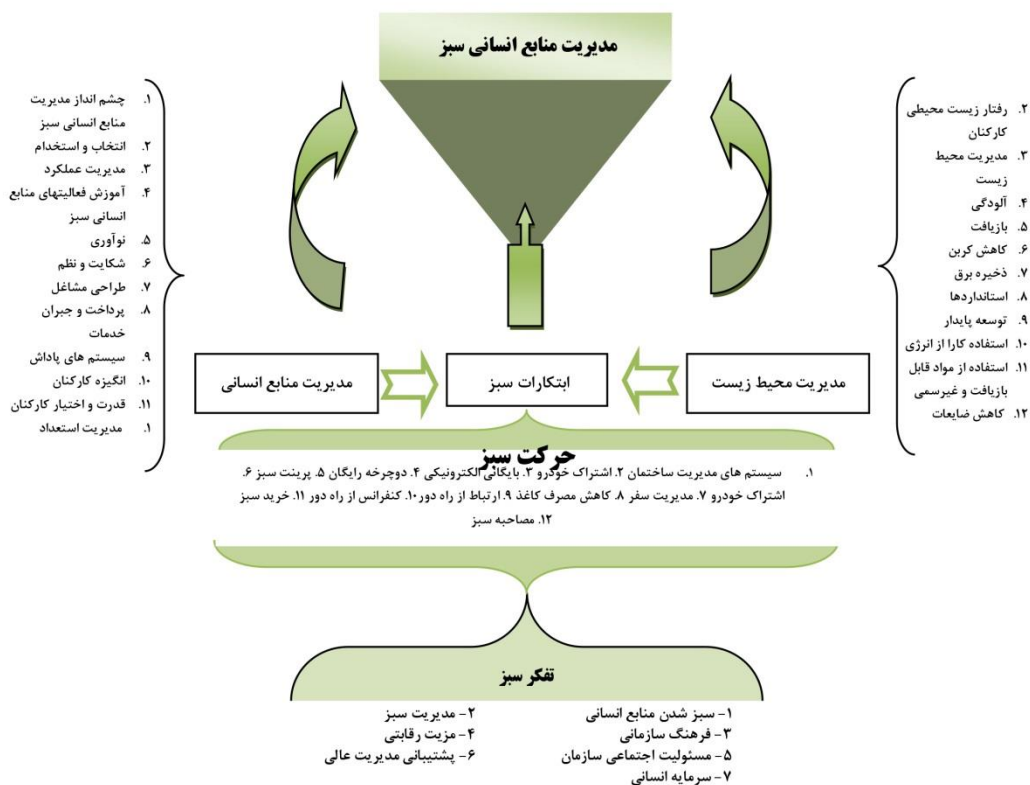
مدیریت منابع انسانی سبز

۱. چشم انداز مدیریت منابع انسانی سبز
۲. انتخاب و استخدام
۳. مدیریت عملکرد
۴. آموزش فعالیتهای منابع انسانی سبز
۵. نوآوری
۶. شکایت و نظم
۷. طراحی مشاغل
۸. پرداخت و جبران خدمات
۹. سیستم های پاداش
۱۰. انگیزه کارکنان
۱۱. قدرت و اختیار کارکنان
۱. مدیریت استعداد

۲. رفتار زیست محیطی کارکنان
۳. مدیریت محیط زیست
۴. آلودگی
۵. بازیافت
۶. کاهش کربن
۷. ذخیره برق
۸. استانداردها
۹. توسعه پایدار
۱۰. استفاده کارا از انرژی
۱۱. استفاده از مواد قابل بازیافت و غیرسمی
۱۲. کاهش ضایعات

مدیریت منابع انسانی

ابتکارات سبز

مدیریت محیط زیست

حرکت سبز

۱. سیستم های مدیریت ساختمان ۲. اشتراک خودرو ۳. بایگانی الکترونیکی ۴. دوچرخه رایگان ۵. پرینت سبز ۶. اشتراک خودرو ۷. مدیریت سفر ۸. کاهش مصرف کاغذ ۹. ارتباط از راه دور۱۰. کنفرانس از راه دور ۱۱. خرید سبز ۱۲. مصاحبه سبز

تفکر سبز

۱- سبز شدن منابع انسانی
۲- مدیریت سبز
۳- فرهنگ سازمانی
۴- مزیت رقابتی
۵- مسئولیت اجتماعی سازمان
۶- پشتیبانی مدیریت عالی
۷- سرمایه انسانی